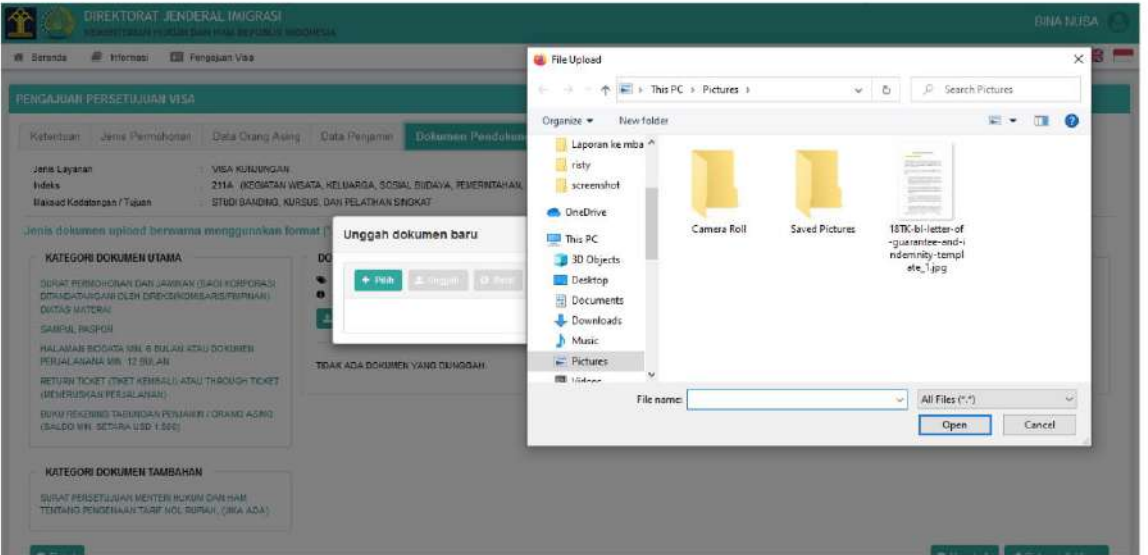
DIREKTORAT JENDERAL IMIGRASI
KEMENTERIAN HUKUM DAN HAM REPUBLIK INDONESIA

BINA NUSA

Beranda Informasi Pengajuan Visa

PENGAJUAN PERSETUJUAN VISA

Ketentuan Jenis Permohonan Data Orang Asing Data Penjamin Dokumen Pendukung

Jenis Layanan : VISA KUNJUNGAN
Indeks : 211A (KEGIATAN WISATA, KELUARGA, SOSIAL, BUDAYA, PEMERINTAHAN,
Maksud Kedatangan / Tujuan : STUDI BANDING, KURSUS, DAN PELATIHAN SINGKAT

Jenis dokumen upload berupa menggunakan format (

KATEGORI DOKUMEN UTAMA

SURAT PERMOHONAN DAN JAMINAN (BAGI KORPORASI DITANDATANGANI OLEH DIREKSI/KOMISARIS/PIMPINAN) DIATAS MATERAI
SAMPUL PASPOR
HALAMAN BIODATA MIN. 6 BULAN ATAU DOKUMEN PERJALANAN MIN. 12 BULAN
RETURN TICKET (TIKET KEMBALI) ATAU THROUGH TICKET (MENERUSKAN PERJALANAN)
BUKU REKENING TABUNGAN PENJAMIN / ORANG ASING (SALDO MIN. SETARA USD 1.500)

KATEGORI DOKUMEN TAMBAHAN

SURAT PERSETUJUAN MENTERI HUKUM DAN HAM TENTANG PENGENAAN TARIF NOL RUPIAH. (JIKA ADA)

DO

TIDAK ADA DOKUMEN YANG DIUNGGAH.

Unggah dokumen baru

+ Pilih Unggah Batal

File Upload

This PC > Pictures >

Search Pictures

Organize ▾ New folder

Laporan ke mba
risty
screenshot
OneDrive
This PC
3D Objects
Desktop
Documents
Downloads
Music
Pictures
Videos

Camera Roll
Saved Pictures
18TK-bl-letter-of-guarantee-and-indemnity-template_1.jpg

File name:
All Files (*.*)
Open Cancel